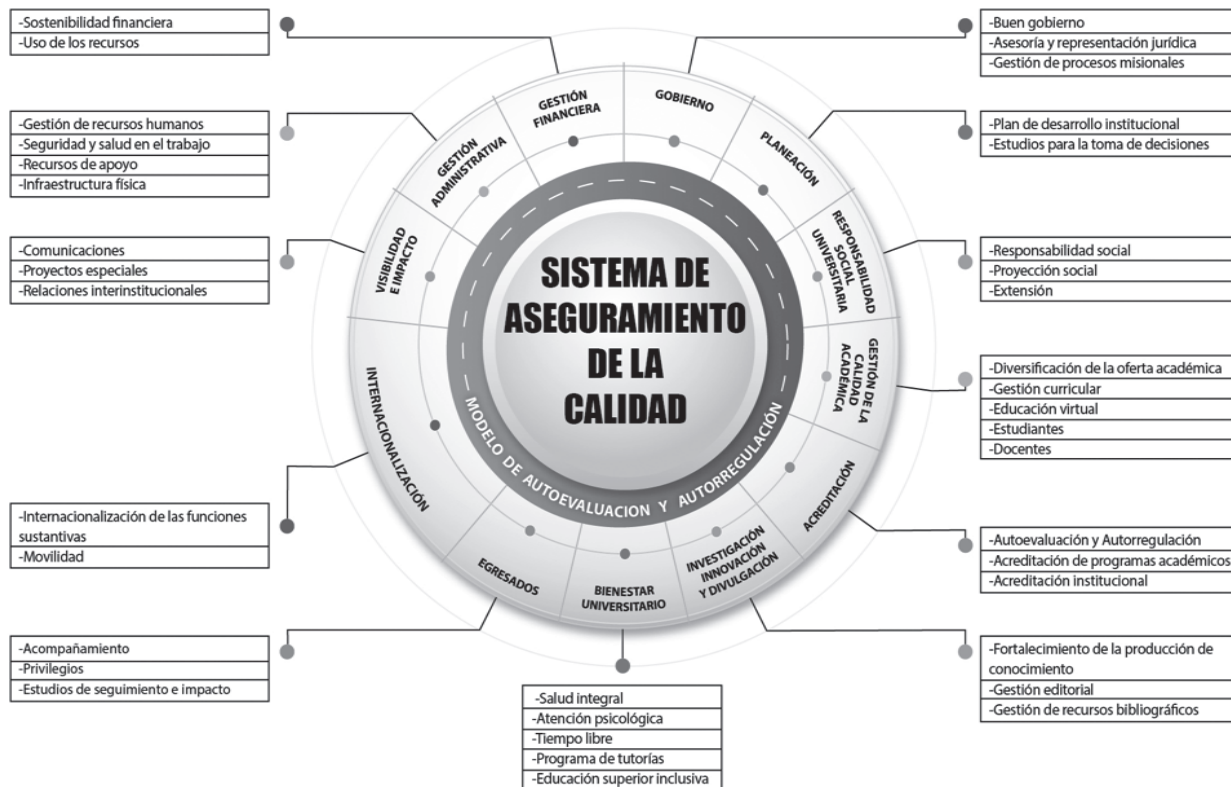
-Sostenibilidad financiera
-Uso de los recursos

-Buen gobierno
-Asesoría y representación jurídica
-Gestión de procesos misionales

-Gestión de recursos humanos
-Seguridad y salud en el trabajo
-Recursos de apoyo
-Infraestructura física

-Plan de desarrollo institucional
-Estudios para la toma de decisiones

-Comunicaciones
-Proyectos especiales
-Relaciones interinstitucionales

-Responsabilidad social
-Proyección social
-Extensión

-Diversificación de la oferta académica
-Gestión curricular
-Educación virtual
-Estudiantes
-Docentes

GESTIÓN FINANCIERA
GOBIERNO
GESTIÓN ADMINISTRATIVA
PLANEACIÓN
VISIBILIDAD E IMPACTO
RESPONSABILIDAD SOCIAL UNIVERSITARIA
GESTIÓN DE LA CALIDAD ACADÉMICA
INTERNACIONALIZACIÓN
ACREDITACIÓN
EGRESADOS
BIENESTAR UNIVERSITARIO
INVESTIGACIÓN INNOVACIÓN Y DIVULGACIÓN

SISTEMA DE ASEGURAMIENTO DE LA CALIDAD

MODELO DE AUTOEVALUACION Y AUTORREGULACIÓN

-Internacionalización de las funciones sustantivas
-Movilidad

-Autoevaluación y Autorregulación
-Acreditación de programas académicos
-Acreditación institucional

-Acompañamiento
-Privilegios
-Estudios de seguimiento e impacto

-Fortalecimiento de la producción de conocimiento
-Gestión editorial
-Gestión de recursos bibliográficos

-Salud integral
-Atención psicológica
-Tiempo libre
-Programa de tutorías
-Educación superior inclusiva